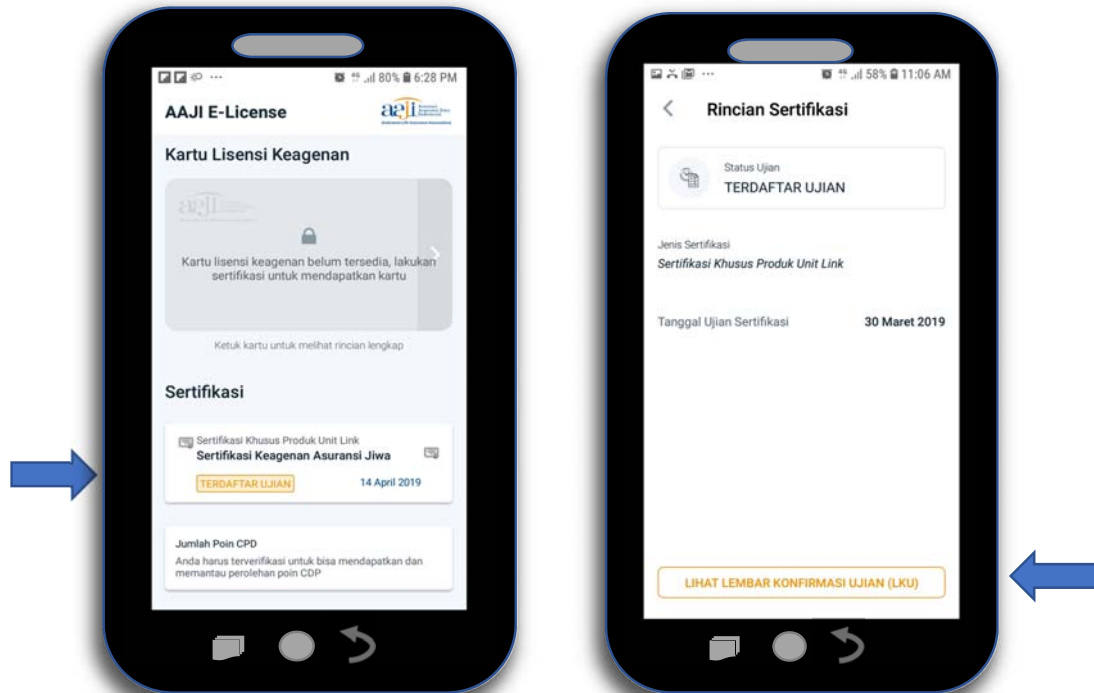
80% 6:28 PM

AAJI E-License

aaji

Kartu Lisensi Keagenan

aaji

Kartu lisensi keagenan belum tersedia, lakukan sertifikasi untuk mendapatkan kartu

Ketuk kartu untuk melihat rincian lengkap

Sertifikasi

Sertifikasi Khusus Produk Unit Link

Sertifikasi Keagenan Asuransi Jiwa

TERDAFTAR UJIAN

14 April 2019

Jumlah Poin CPD

Anda harus terverifikasi untuk bisa mendapatkan dan memantau perolehan poin CDP

58% 11:06 AM

Rincian Sertifikasi

Status Ujian

TERDAFTAR UJIAN

Jenis Sertifikasi

Sertifikasi Khusus Produk Unit Link

Tanggal Ujian Sertifikasi

30 Maret 2019

LIHAT LEMBAR KONFIRMASI UJIAN (LKU)